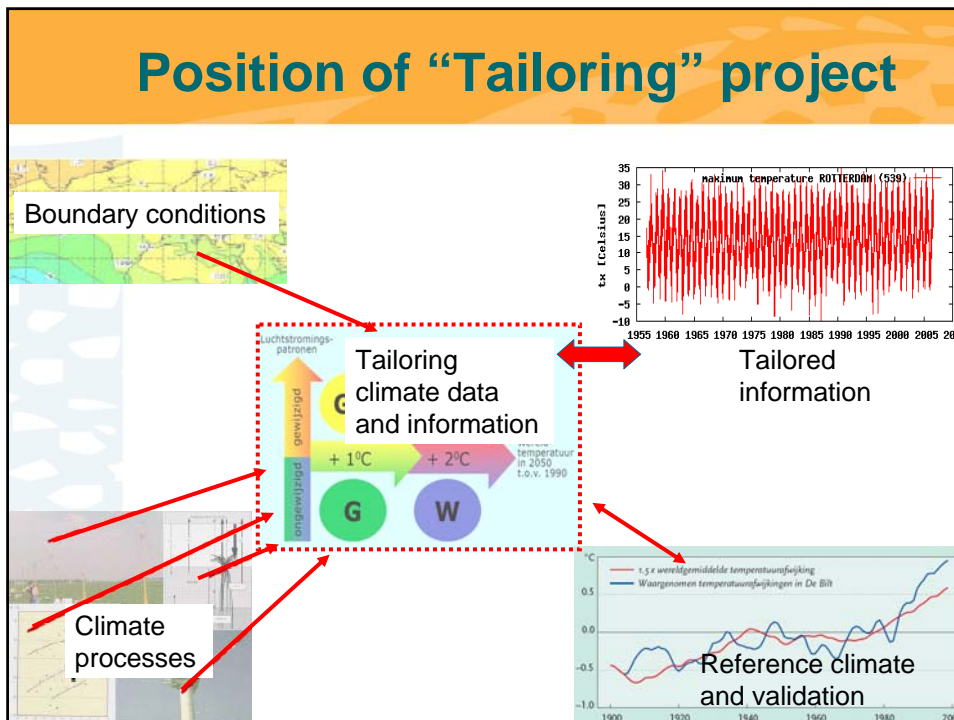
Position of “Tailoring” project

Boundary conditions

maximum temperature ROTTERDAM (539)

tx [Celsius]

35
30
25
20
15
10
5
0
-5
-10

1955 1960 1965 1970 1975 1980 1985 1990 1995 2000 2005 20

Tailored information

Luchtstromingspatronen

gewijzigd

ongewijzigd

G

Tailoring climate data and information

+ 1°C

+ 2°C

wereld temperatuur in 2050 t.o.v. 1990

G

W

Climate processes

°C

1.5 x wereldgemiddelde temperatuurafwijking

Waargenomen temperatuurafwijkingen in De Bilt

0.5

0.0

-0.5

-1.0

1900 1920 1940 1960 1980 20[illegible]

Reference climate and validation